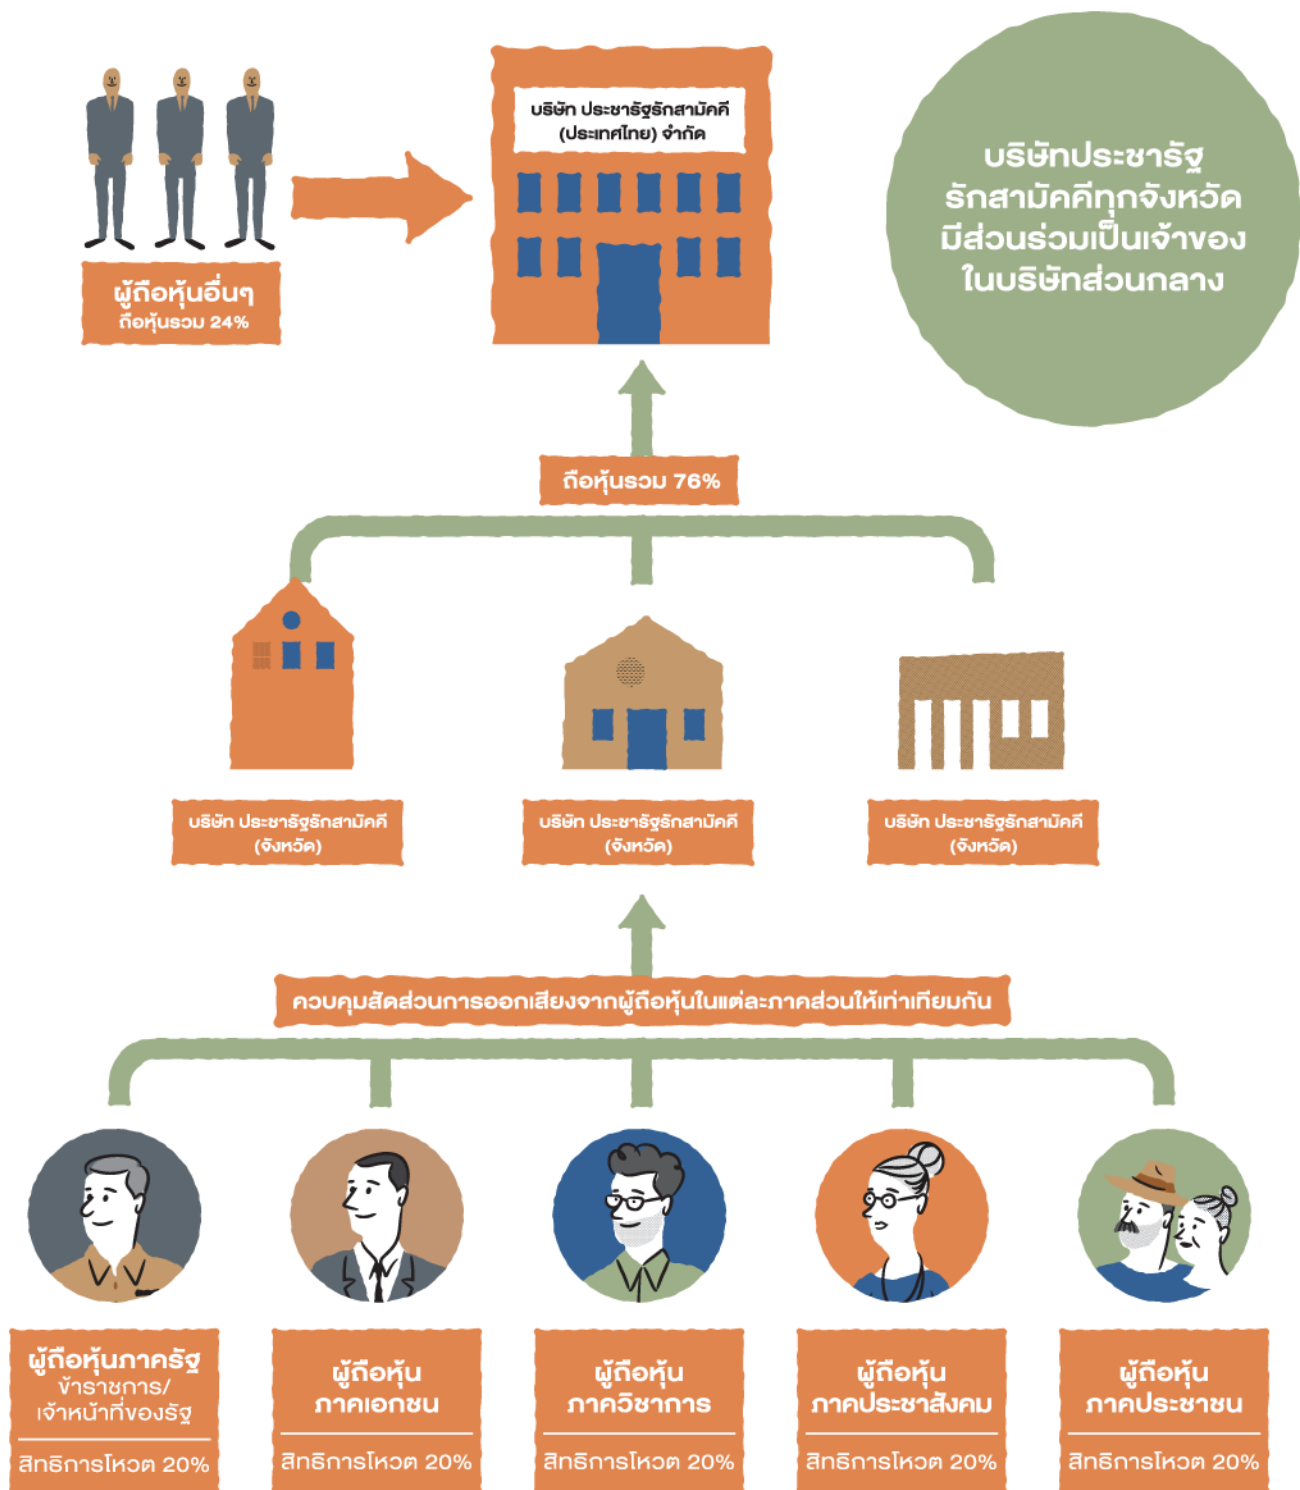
ผู้ถือหุ้นอื่นๆ
ถือหุ้นรวม 24%

บริษัท ประชารัฐรักสามัคคี (ประเทศไทย) จำกัด

บริษัทประชารัฐรักสามัคคีทุกจังหวัดมีส่วนร่วมเป็นเจ้าของในบริษัทส่วนกลาง

ถือหุ้นรวม 76%

บริษัท ประชารัฐรักสามัคคี (จังหวัด)

บริษัท ประชารัฐรักสามัคคี (จังหวัด)

บริษัท ประชารัฐรักสามัคคี (จังหวัด)

ควบคุมสัดส่วนการออกเสียงจากผู้ถือหุ้นในแต่ละภาคส่วนให้เท่าเทียมกัน

ผู้ถือหุ้นภาครัฐ
ข้าราชการ/ เจ้าหน้าที่ของรัฐ
สิทธิการโหวต 20%

ผู้ถือหุ้น ภาคเอกชน
สิทธิการโหวต 20%

ผู้ถือหุ้น ภาควิชาการ
สิทธิการโหวต 20%

ผู้ถือหุ้น ภาคประชาสังคม
สิทธิการโหวต 20%

ผู้ถือหุ้น ภาคประชาชน
สิทธิการโหวต 20%